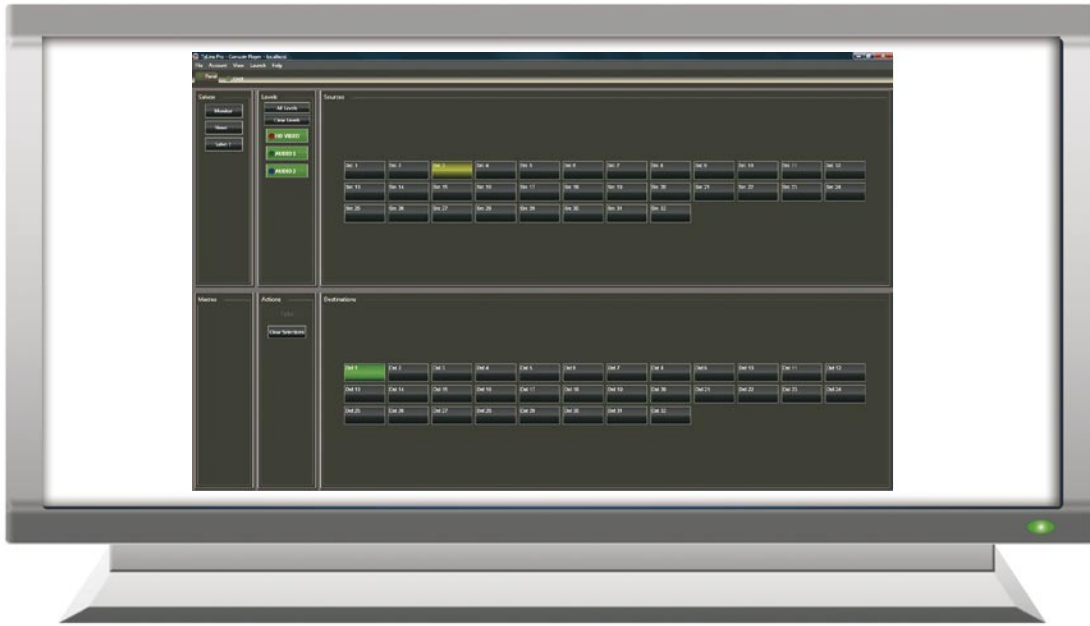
TyLinx Pro - Console Player - localhost
File Account View Launch Help
Panel

Salvos
Monitor
News
Salvo 1

Levels
All Levels
Clear Levels
HD VIDEO
AUDIO 1
AUDIO 2

Sources
Src 1 Src 2 Src 3 Src 4 Src 5 Src 6 Src 7 Src 8 Src 9 Src 10 Src 11 Src 12
Src 13 Src 14 Src 15 Src 16 Src 17 Src 18 Src 19 Src 20 Src 21 Src 22 Src 23 Src 24
Src 25 Src 26 Src 27 Src 28 Src 29 Src 30 Src 31 Src 32

Macros

Actions
Take
Clear Selections

Destinations
Dst 1 Dst 2 Dst 3 Dst 4 Dst 5 Dst 6 Dst 7 Dst 8 Dst 9 Dst 10 Dst 11 Dst 12
Dst 13 Dst 14 Dst 15 Dst 16 Dst 17 Dst 18 Dst 19 Dst 20 Dst 21 Dst 22 Dst 23 Dst 24
Dst 25 Dst 26 Dst 27 Dst 28 Dst 29 Dst 30 Dst 31 Dst 32